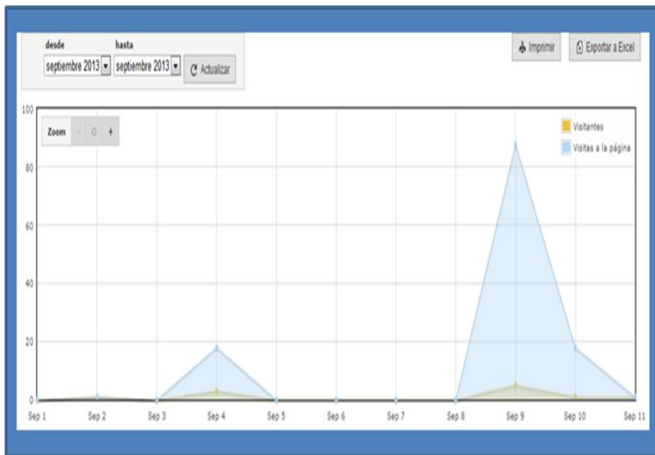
desde
septiembre 2013
hasta
septiembre 2013
Actualizar

Imprimir
Exportar a Excel

Zoom - 0 +

Visitantes
Visitas a la página

100
80
60
40
20
0

Sep 1
Sep 2
Sep 3
Sep 4
Sep 5
Sep 6
Sep 7
Sep 8
Sep 9
Sep 10
Sep 11